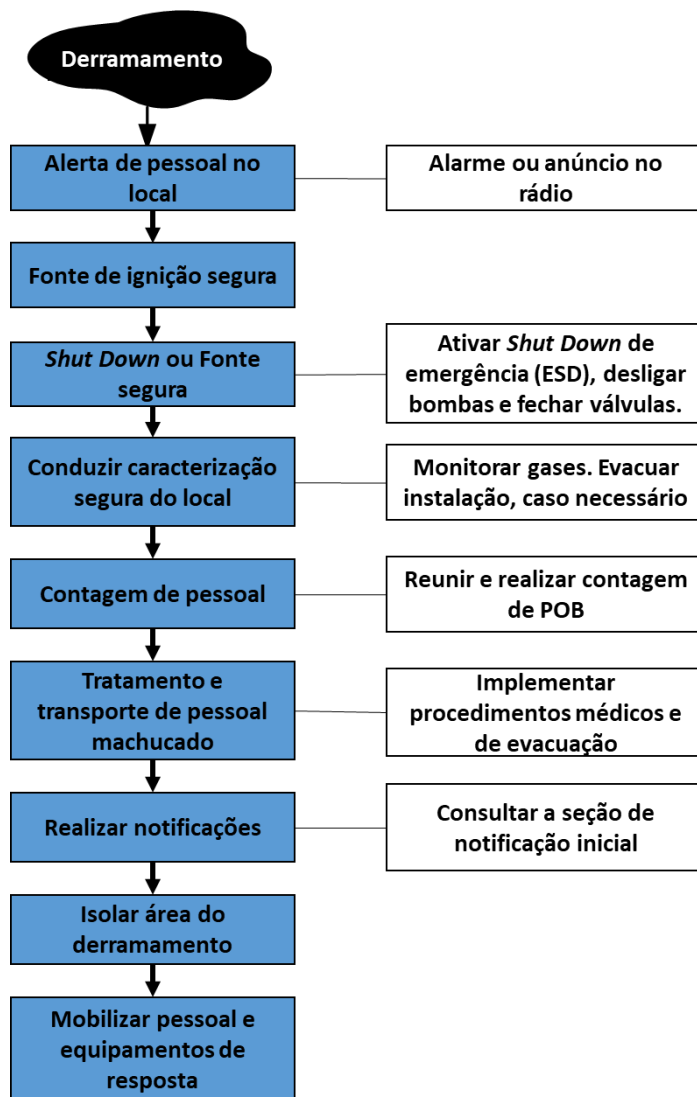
Derramamento

Alerta de pessoal no local

Alarme ou anúncio no rádio

Fonte de ignição segura

*Shut Down* ou Fonte segura

Ativar *Shut Down* de emergência (ESD), desligar bombas e fechar válvulas.

Conduzir caracterização segura do local

Monitorar gases. Evacuar instalação, caso necessário

Contagem de pessoal

Reunir e realizar contagem de POB

Tratamento e transporte de pessoal machucado

Implementar procedimentos médicos e de evacuação

Realizar notificações

Consultar a seção de notificação inicial

Isolar área do derramamento

Mobilizar pessoal e equipamentos de resposta